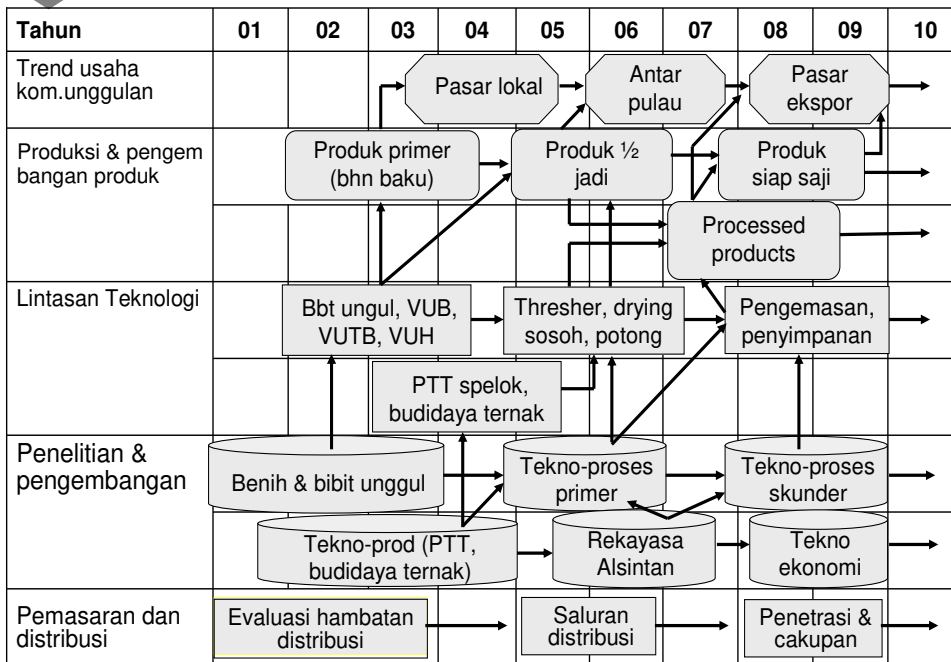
| Tahun | 01 | 02 | 03 | 04 | 05 | 06 | 07 | 08 | 09 | 10 |
|---|---|---|---|---|---|---|---|---|---|---|
| Trend usaha kom.unggulan | | | | | | | | | | |
| Produksi & pengem bangan produk | | | | | | | | | | |
| Lintasan Teknologi | | | | | | | | | | |
| Penelitian & pengembangan | | | | | | | | | | |
| Pemasaran dan distribusi | | | | | | | | | | |

Pasar lokal

Antar pulau

Pasar ekspor

Produk primer (bhn baku)

Produk ½ jadi

Produk siap saji

Processed products

Bbt ungul, VUB, VUTB, VUH

Thresher, drying sosoh, potong

Pengemasan, penyimpanan

PTT spelok, budidaya ternak

Benih & bibit unggul

Tekno-proses primer

Tekno-proses skunder

Tekno-prod (PTT, budidaya ternak)

Rekayasa Alsintan

Tekno ekonomi

Evaluasi hambatan distribusi

Saluran distribusi

Penetrasi & cakupan